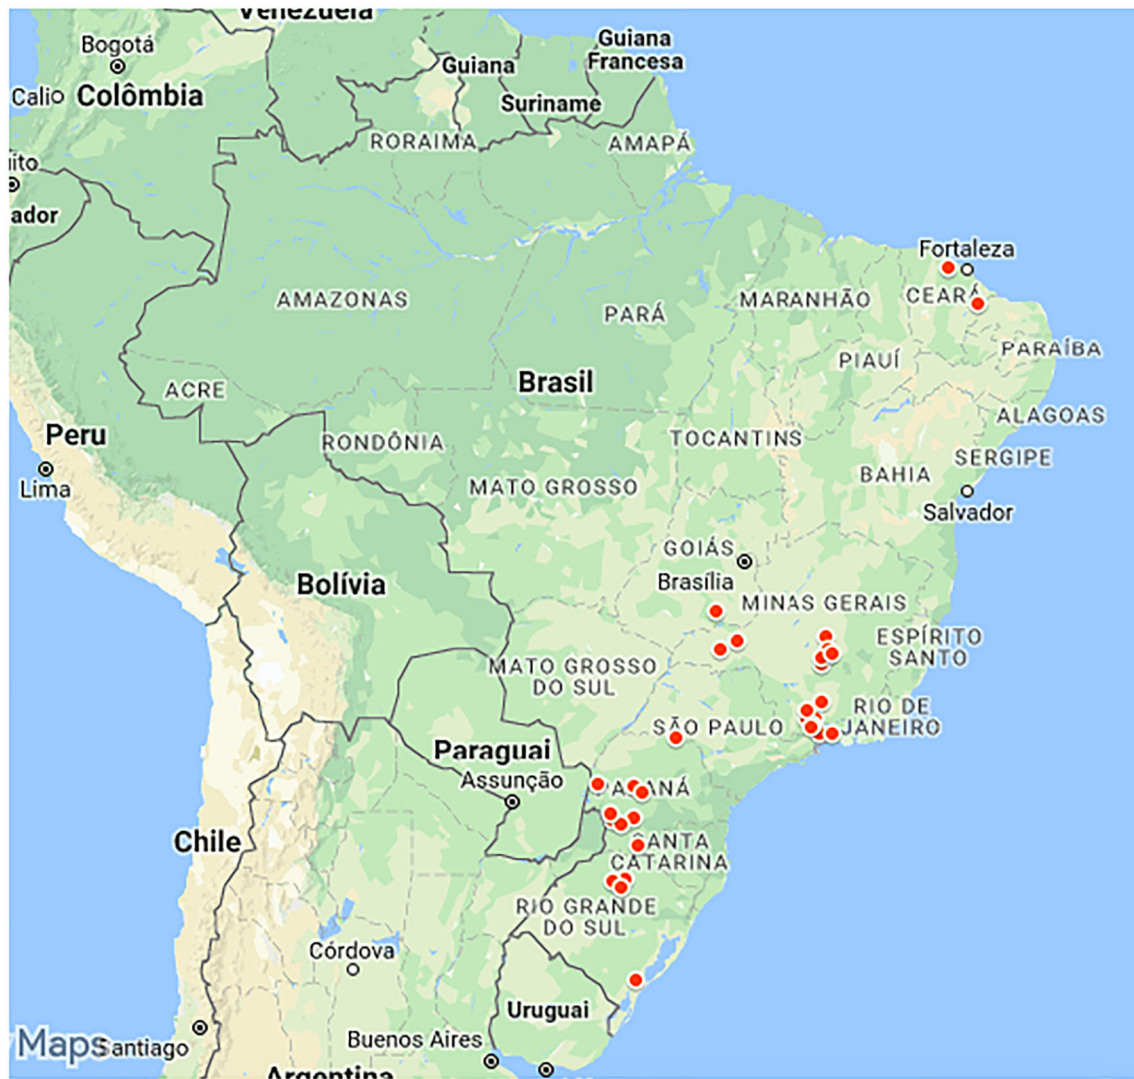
Venezuela
Bogotá
Colômbia
Calio
Guiana
Guiana Francesa
Suriname
RORAIMA
AMAPÁ
uito
ador
Fortaleza
CEARÁ
AMAZONAS
PARÁ
MARANHÃO
PIAUÍ
PARAÍBA
ACRE
Brasil
ALAGOAS
Peru
RONDÔNIA
TOCANTINS
SERGIPE
Lima
MATO GROSSO
BAHIA
Salvador
GOIÁS
Brasília
Bolívia
MINAS GERAIS
ESPÍRITO SANTO
MATO GROSSO DO SUL
RIO DE JANEIRO
SÃO PAULO
Paraguai
Assunção
PARANÁ
Chile
SANTA CATARINA
RIO GRANDE DO SUL
Córdova
Uruguai
Maps
Santiago
Buenos Aires
Argentina